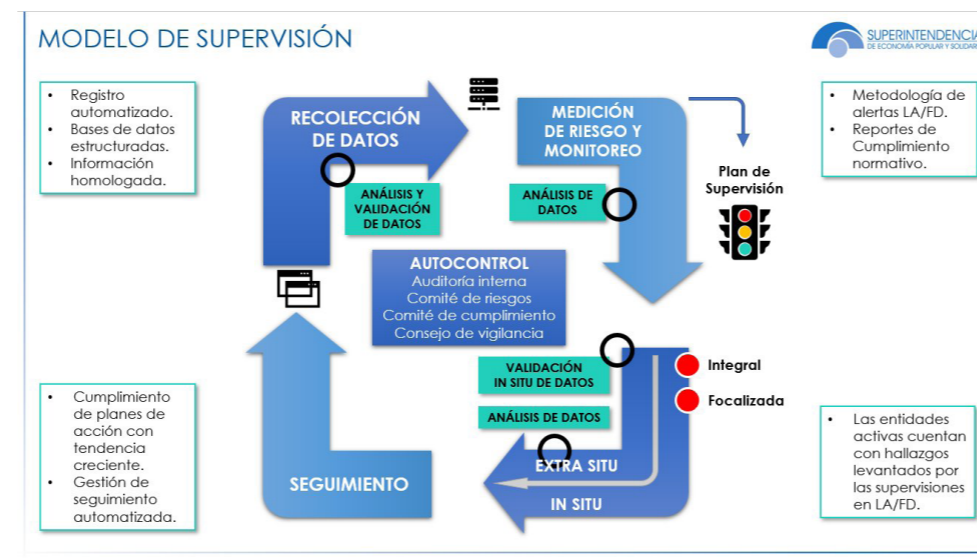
MODELO DE SUPERVISIÓN

SUPERINTENDENCIA DE ECONOMÍA POPULAR Y SOLIDARIA

- Registro automatizado.
- Bases de datos estructuradas.
- Información homologada.

RECOLECCIÓN DE DATOS

ANÁLISIS Y VALIDACIÓN DE DATOS

MEDICIÓN DE RIESGO Y MONITOREO

ANÁLISIS DE DATOS

Plan de Supervisión

- Metodología de alertas LA/FD.
- Reportes de Cumplimiento normativo.

AUTOCONTROL
Auditoría interna
Comité de riesgos
Comité de cumplimiento
Consejo de vigilancia

VALIDACIÓN IN SITU DE DATOS

Integral

Focalizada

ANÁLISIS DE DATOS

EXTRA SITU

IN SITU

SEGUIMIENTO

- Cumplimiento de planes de acción con tendencia creciente.
- Gestión de seguimiento automatizada.

- Las entidades activas cuentan con hallazgos levantados por las supervisiones en LA/FD.